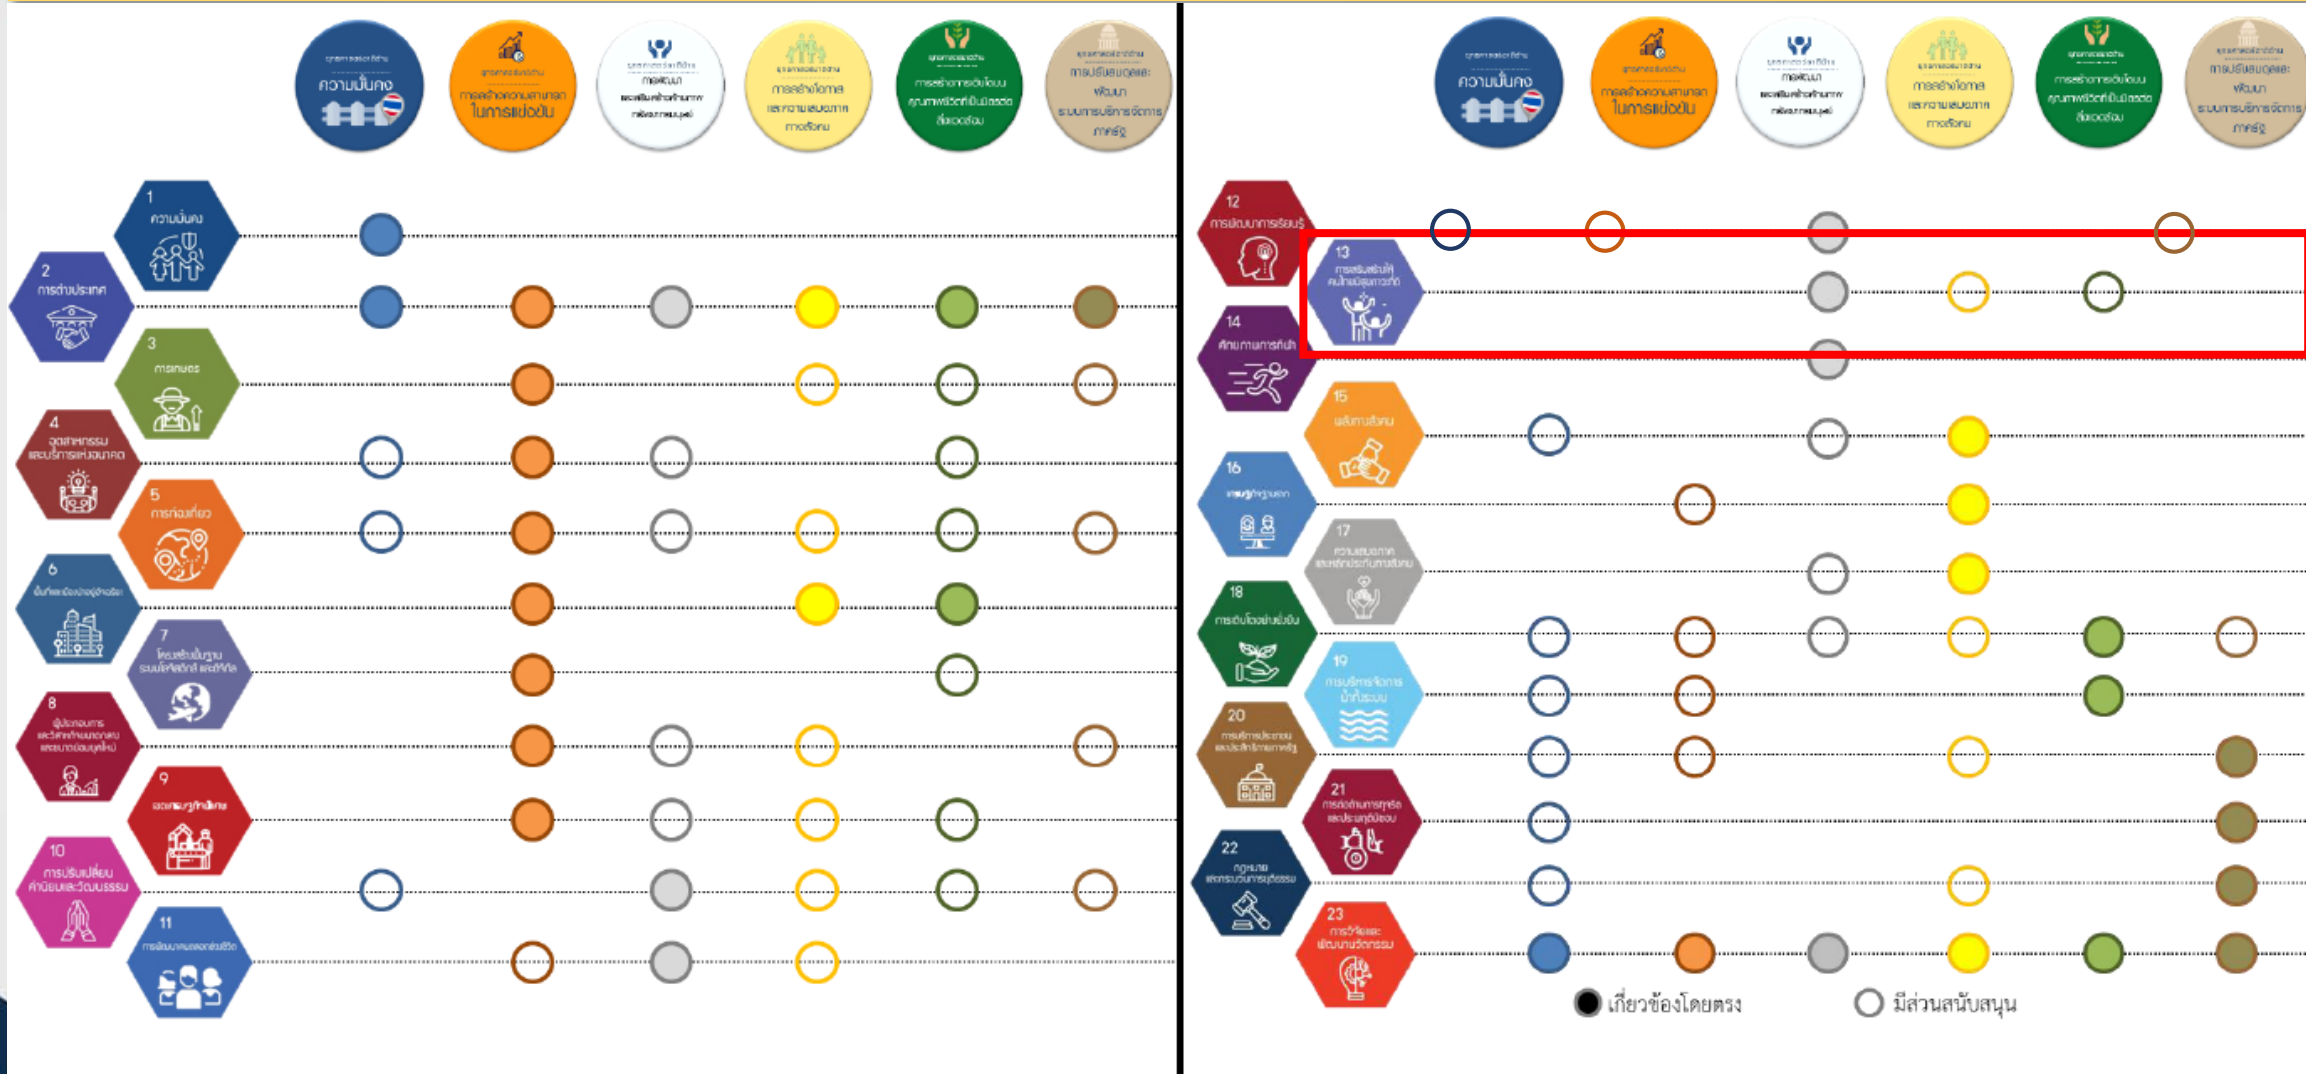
ความมั่นคง

การสร้างความสามารถในการแข่งขัน

การพัฒนาและเสริมสร้างศักยภาพทรัพยากรมนุษย์

การสร้างโอกาสและความเสมอภาคทางสังคม

การสร้างการเติบโตบนคุณภาพชีวิตที่เป็นมิตรต่อสิ่งแวดล้อม

การปรับสมดุลและพัฒนาระบบการบริหารจัดการภาครัฐ

1 ความมั่นคง
2 การต่างประเทศ
3 การเกษตร
4 อุตสาหกรรมและบริการแห่งอนาคต
5 การท่องเที่ยว
6 พื้นที่และเมืองน่าอยู่อัจฉริยะ
7 โครงสร้างพื้นฐาน ระบบโลจิสติกส์ และดิจิทัล
8 ผู้ประกอบการและวิสาหกิจขนาดกลางและขนาดย่อมยุคใหม่
9 เขตเศรษฐกิจพิเศษ
10 การปรับเปลี่ยนค่านิยมและวัฒนธรรม
11 การพัฒนาศักยภาพคนตลอดช่วงชีวิต

ความมั่นคง

การสร้างความสามารถในการแข่งขัน

การพัฒนาและเสริมสร้างศักยภาพทรัพยากรมนุษย์

การสร้างโอกาสและความเสมอภาคทางสังคม

การสร้างการเติบโตบนคุณภาพชีวิตที่เป็นมิตรต่อสิ่งแวดล้อม

การปรับสมดุลและพัฒนาระบบการบริหารจัดการภาครัฐ

12 การพัฒนาการเรียนรู้
13 การเสริมสร้างให้คนไทยมีสุขภาวะที่ดี
14 ศักยภาพการกีฬา
15 พลังทางสังคม
16 เศรษฐกิจฐานราก
17 ความเสมอภาคและหลักประกันทางสังคม
18 การเติบโตอย่างยั่งยืน
19 การบริหารจัดการน้ำทั้งระบบ
20 การบริการประชาชนและประสิทธิภาพภาครัฐ
21 การต่อต้านการทุจริตและประพฤติมิชอบ
22 กฎหมายและกระบวนการยุติธรรม
23 การวิจัยและพัฒนานวัตกรรม

เกี่ยวข้องโดยตรง
มีส่วนสนับสนุน